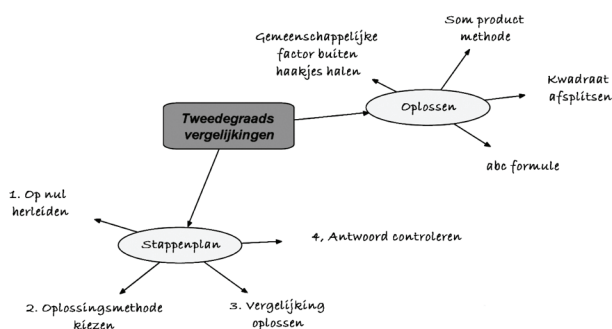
Tweedegraads vergelijkingen

Oplossen

Gemeenschappelijke factor buiten haakjes halen

Som product methode

Kwadraat afsplitsen

abc formule

Stappenplan

1. Op nul herleiden

2. Oplossingsmethode kiezen

3. Vergelijking oplossen

4, Antwoord controleren